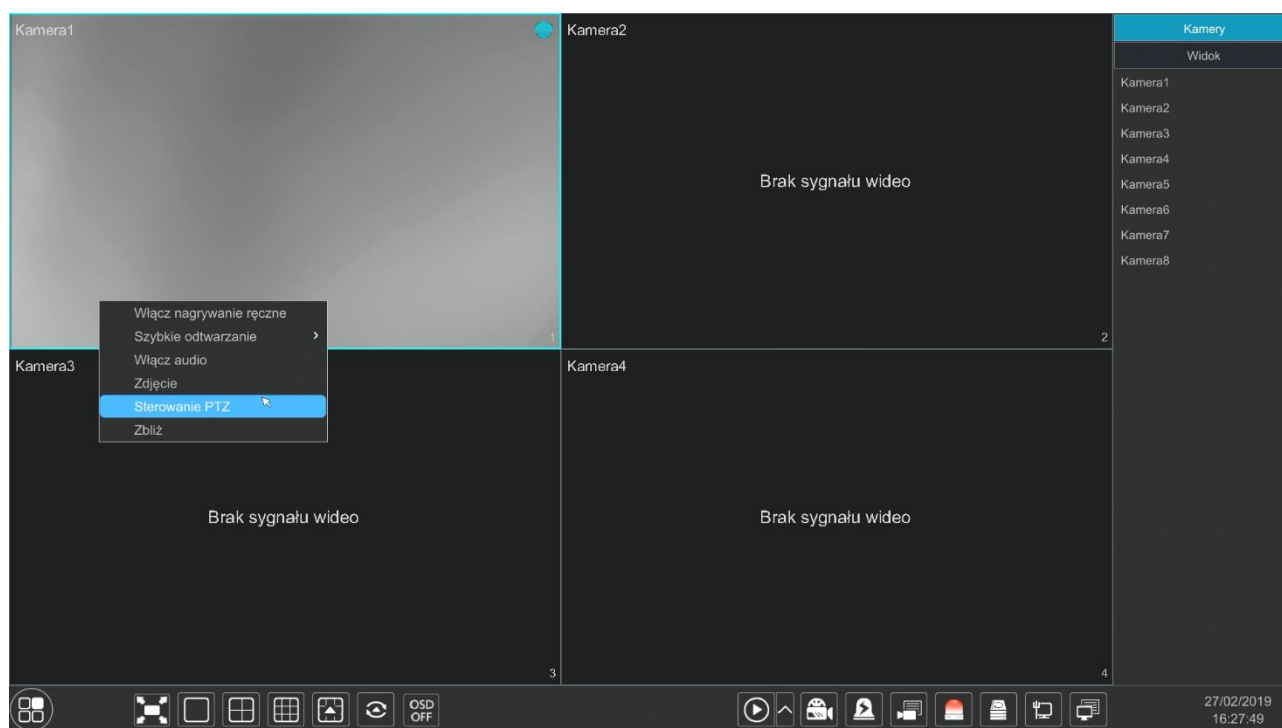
Kamera1

1

Włącz nagrywanie ręczne
Szybkie odtwarzanie
Włącz audio
Zdjęcie
Sterowanie PTZ
Zbliż

Kamera2

Brak sygnału wideo

2

Kamera3

Brak sygnału wideo

3

Kamera4

Brak sygnału wideo

4

Kamery
Widok
Kamera1
Kamera2
Kamera3
Kamera4
Kamera5
Kamera6
Kamera7
Kamera8

OSD OFF

27/02/2019
16:27:49